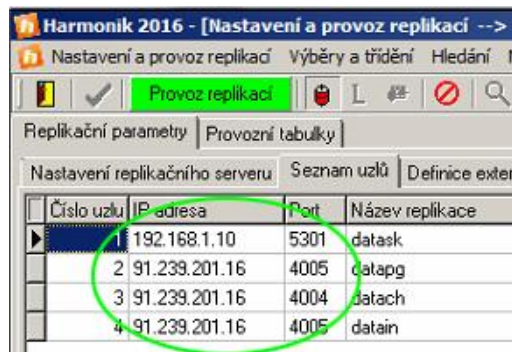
Harmonik 2016 - [Nastavení a provoz replikací -->

Nastavení a provoz replikací Výběry a třídění Hledání

Provoz replikací

Replikační parametry | Provozní tabulky

Nastavení replikačního serveru | Seznam uzlů | Definice exter

| Číslo uzlu | IP adresa | Port | Název replikace |
|---|---|---|---|
| 1 | 192.168.1.10 | 5301 | datask |
| 2 | 91.239.201.16 | 4005 | datapg |
| 3 | 91.239.201.16 | 4004 | datach |
| 4 | 91.239.201.16 | 4005 | datain |